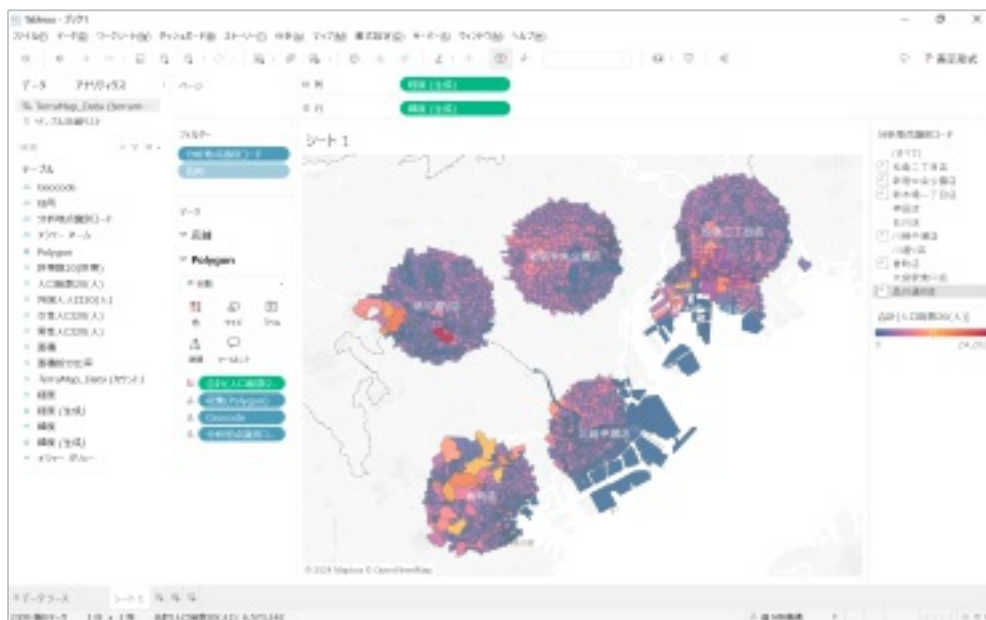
Tableau - ブック1

ファイル(F) データ(D) ワークシート(W) ダッシュボード(B) ストーリー(T) 分析(A) マップ(M) 書式設定(O) サーバー(S) ウィンドウ(N) ヘルプ(H)

表示形式

データ アナリティクス ページ

TerraMap_Data (terram...

サンプル-スーパーストア

テーブル

Geocode

経度

小学校区識別コード

メジャー ネーム

Polygon

世帯数2020(世帯)

人口総数2020(人)

男性人口2020(人)

女性人口2020(人)

面積

面積(按分比率)

TerraMap_Data (カウント)

緯度

緯度 (生成)

経度

経度 (生成)

メジャー バリュー

フィルター

小学校区識別コード

距離

マーク

▼ 距離

▼ Polygon

自動

色 サイズ テキスト 詳細 ツールヒント

合計(人口総数2020(人))

収集(Polygon)

Geocode

小学校区識別コード

列 経度 (生成)

行 緯度 (生成)

シート 1

© 2024 Mapbox © OpenStreetMap

小学校区識別コード

(すべて)

合計(人口総数2020(人))

データソース シート 1

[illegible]